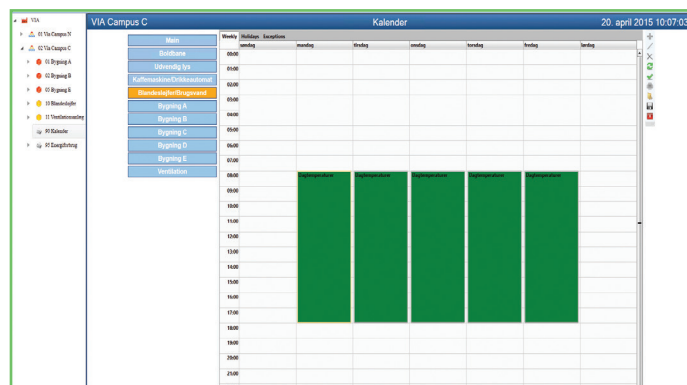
VIA
01 Via Campus N
02 Via Campus C
01 Bygning A
02 Bygning B
03 Bygning E
10 Blandesløjfer
11 Ventilationsanlæg
90 Kalender
95 Energiforbrug

VIA Campus C
Kalender
20. april 2015 10:07:03

Main
Boldbane
Udvendig lys
Kaffemaskine/Drikkeautomat
Blandesløjfer/Brugsvand
Bygning A
Bygning B
Bygning C
Bygning D
Bygning E
Ventilation

Weekly Holidays Exceptions

| | søndag | mandag | tirsdag | onsdag | torsdag | fredag | lørdag |
|---|---|---|---|---|---|---|---|
| 00:00 | | | | | | | |
| 01:00 | | | | | | | |
| 02:00 | | | | | | | |
| 03:00 | | | | | | | |
| 04:00 | | | | | | | |
| 05:00 | | | | | | | |
| 06:00 | | | | | | | |
| 07:00 | | | | | | | |
| 08:00 | | Dagtemperatur | Dagtemperatur | Dagtemperatur | Dagtemperatur | Dagtemperatur | |
| 09:00 | | | | | | | |
| 10:00 | | | | | | | |
| 11:00 | | | | | | | |
| 12:00 | | | | | | | |
| 13:00 | | | | | | | |
| 14:00 | | | | | | | |
| 15:00 | | | | | | | |
| 16:00 | | | | | | | |
| 17:00 | | | | | | | |
| 18:00 | | | | | | | |
| 19:00 | | | | | | | |
| 20:00 | | | | | | | |
| 21:00 | | | | | | | |